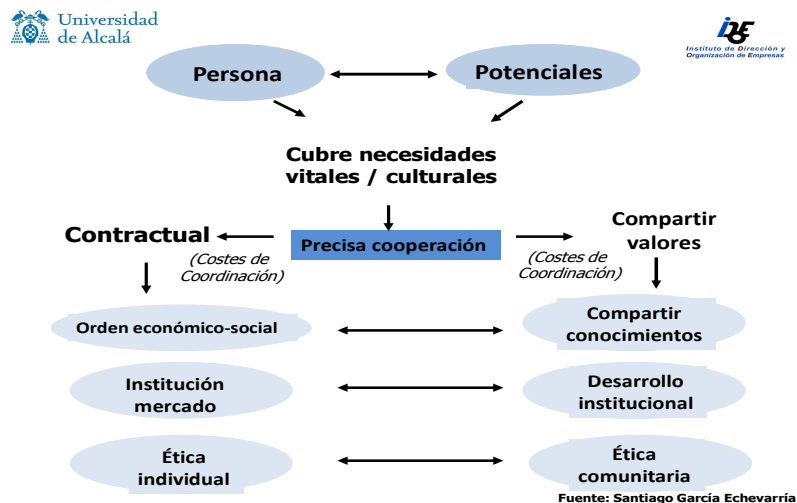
Universidad de Alcalá

IDOE
Instituto de Dirección y Organización de Empresas

Persona

Potenciales

Cubre necesidades vitales / culturales

Contractual

Precisa cooperación

Compartir valores

(Costes de Coordinación)

(Costes de Coordinación)

Orden económico-social

Compartir conocimientos

Institución mercado

Desarrollo institucional

Ética individual

Ética comunitaria

Fuente: Santiago García Echevarría